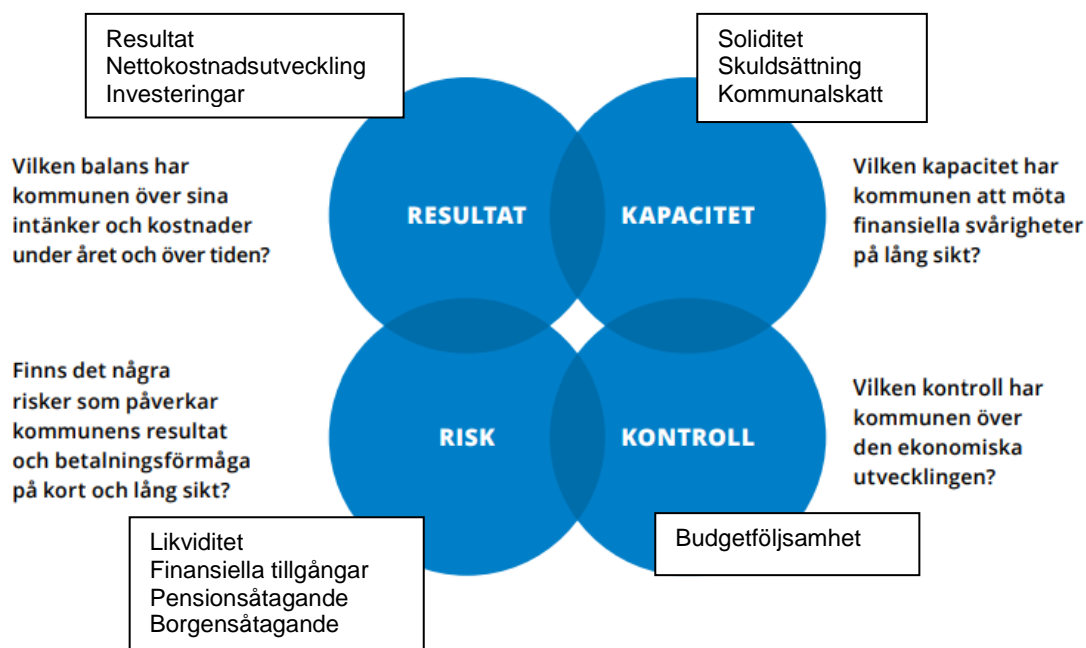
Resultat
Nettokostnadsutveckling
Investeringar

Soliditet
Skuldsättning
Kommunalskatt

Vilken balans har kommunen över sina intänker och kostnader under året och över tiden?

RESULTAT

KAPACITET

Vilken kapacitet har kommunen att möta finansiella svårigheter på lång sikt?

Finns det några risker som påverkar kommunens resultat och betalningsförmåga på kort och lång sikt?

RISK

KONTROLL

Vilken kontroll har kommunen över den ekonomiska utvecklingen?

Likviditet
Finansiella tillgångar
Pensionsåtagande
Borgensåtagande

Budgetföljsamhet